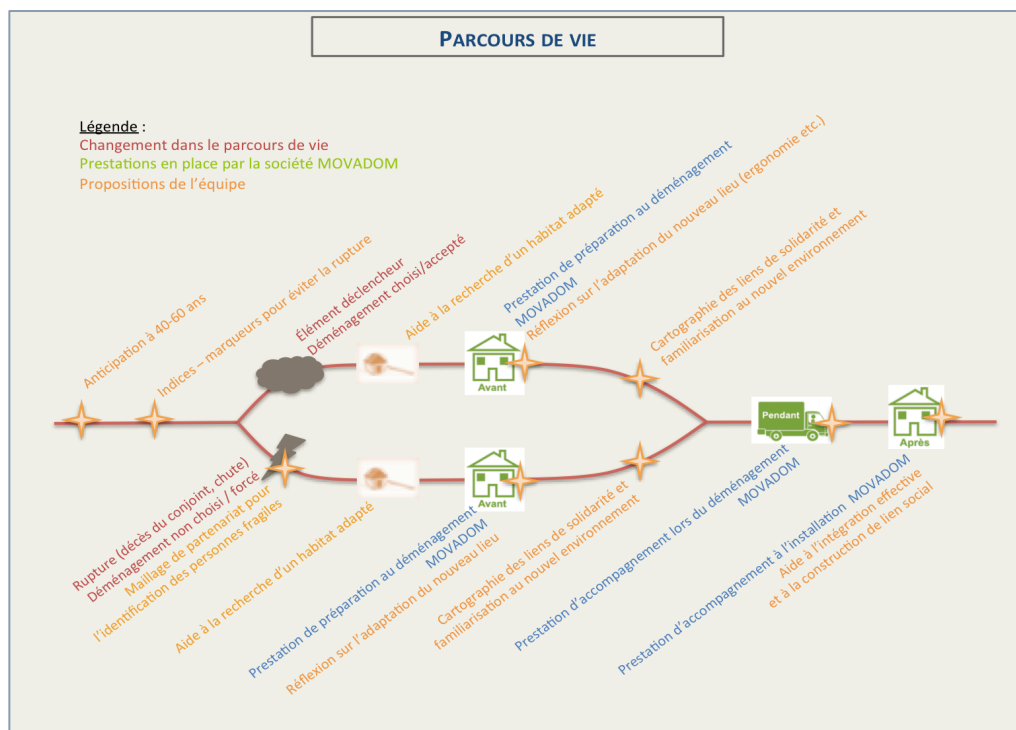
PARCOURS DE VIE

Légende :
Changement dans le parcours de vie
Prestations en place par la société MOVADOM
Propositions de l'équipe

Anticipation à 40-60 ans

Indices – marqueurs pour éviter la rupture

Élément déclencheur
Déménagement choisi/accepté

Aide à la recherche d'un habitat adapté

Prestation de préparation au déménagement MOVADOM

Réflexion sur l'adaptation du nouveau lieu (ergonomie etc.)

Cartographie des liens de solidarité et familiarisation au nouvel environnement

Avant

Avant

Pendant

Après

Rupture (décès du conjoint, chute)
Déménagement non choisi / forcé

Maillage de partenariat pour l'identification des personnes fragiles

Aide à la recherche d'un habitat adapté

Prestation de préparation au déménagement MOVADOM

Réflexion sur l'adaptation du nouveau lieu

Cartographie des liens de solidarité et familiarisation au nouvel environnement

Prestation d'accompagnement lors du déménagement MOVADOM

Prestation d'accompagnement à l'installation MOVADOM

Aide à l'intégration effective et à la construction de lien social